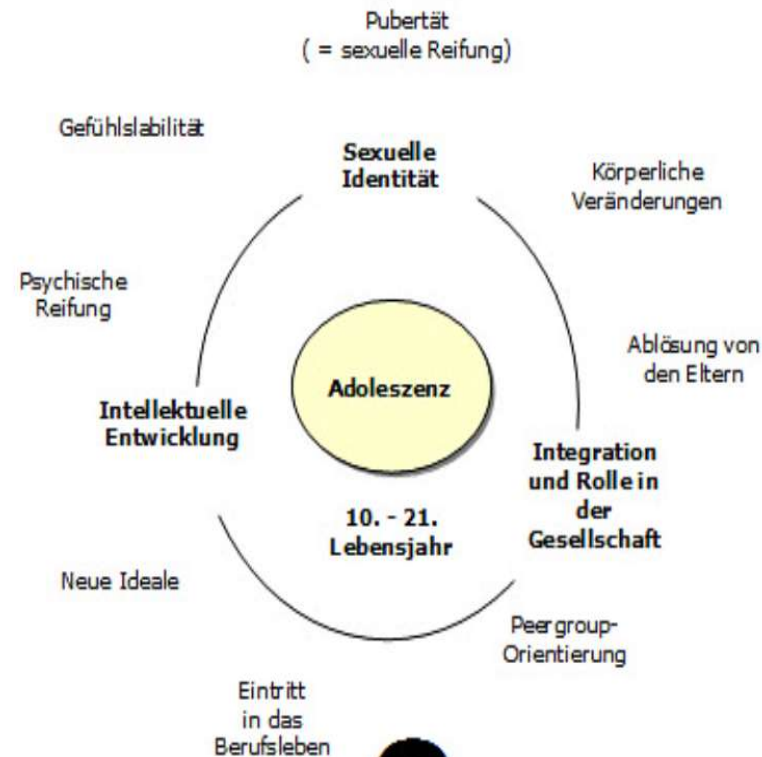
Pubertät
( = sexuelle Reifung)

Gefühlslabilität

Sexuelle Identität

Körperliche Veränderungen

Psychische Reifung

Ablösung von den Eltern

Adoleszenz

Intellektuelle Entwicklung

Integration und Rolle in der Gesellschaft

10. - 21. Lebensjahr

Neue Ideale

Peergroup-Orientierung

Eintritt in das Berufsleben